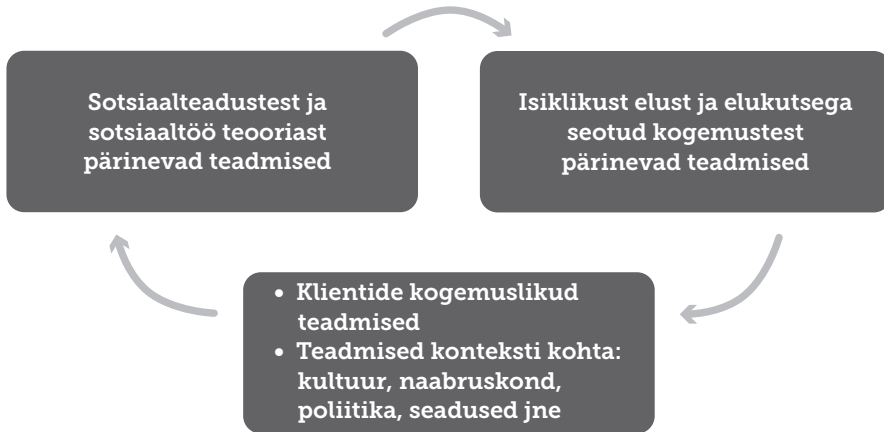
Sotsiaalteadustest ja sotsiaaltöö teooriast pärinevad teadmised

Isiklikust elust ja elukutsega seotud kogemustest pärinevad teadmised

• Klientide kogemuslikud teadmised
• Teadmised konteksti kohta: kultuur, naabruskond, poliitika, seadused jne